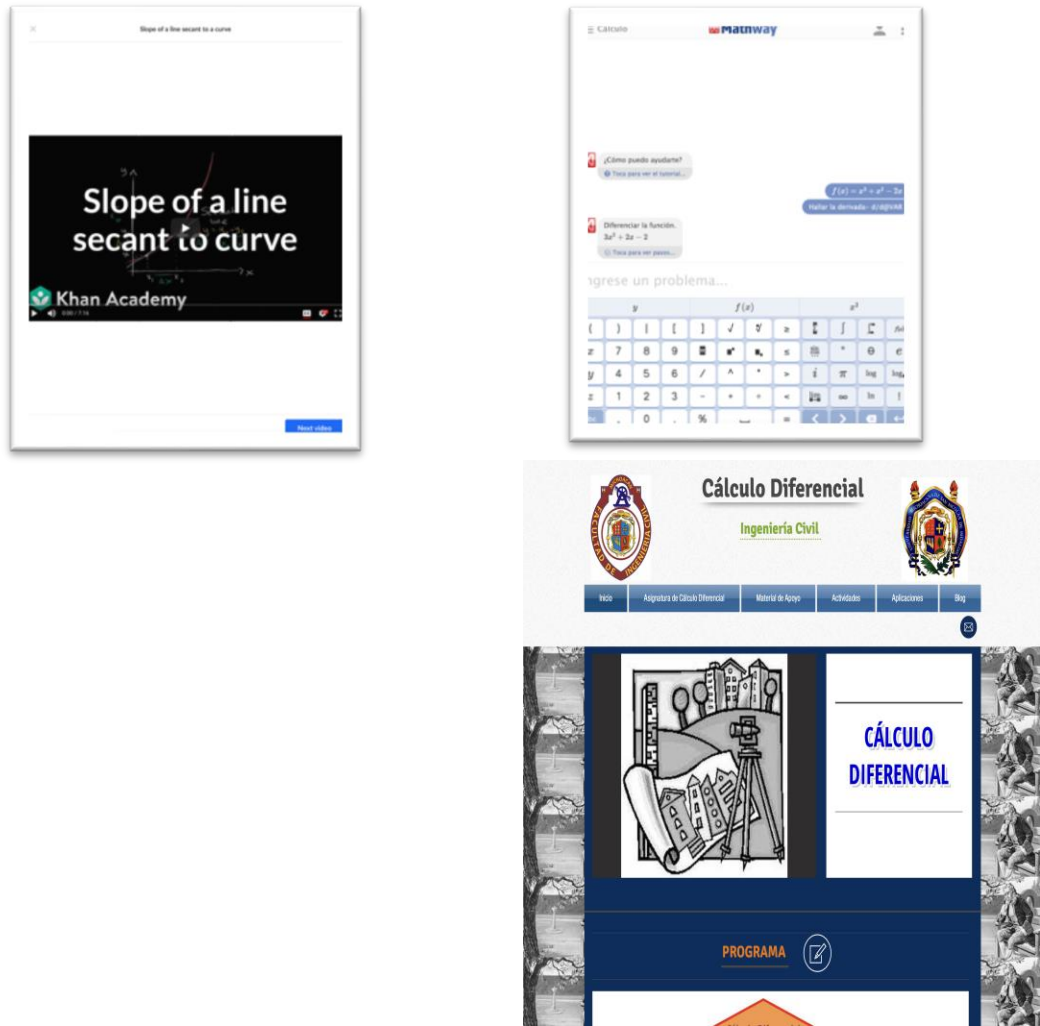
Slope of a line secant to a curve

Slope of a line secant to curve

Khan Academy

Next video

Cálculo

Mathway

¿Cómo puedo ayudarte?

Toca para ver el tutorial...

$f(x) = x^3 + x^2 - 2x$

Hallar la derivada - d/d@VAR

Diferenciar la función.

$3x^2 + 2x - 2$

Toca para ver pasos...

ngrese un problema...

| $y$ | | | $f(x)$ | | | $x^2$ | | | | |
|---|---|---|---|---|---|---|---|---|---|---|
| ( | ) | \| | [ | ] | √ | ∛ | ≥ | | ∫ | |
| $x$ | 7 | 8 | 9 | | | | ≤ | | ° | θ |
| $y$ | 4 | 5 | 6 | / | ^ | · | > | $i$ | π | log |
| $z$ | 1 | 2 | 3 | - | + | = | < | | ∞ | ln |
| | , | 0 | . | % | | | = | < | > | |

Cálculo Diferencial

Ingeniería Civil

Inicio

Asignatura de Cálculo Diferencial

Material de Apoyo

Actividades

Aplicaciones

Blog

CÁLCULO DIFERENCIAL

PROGRAMA